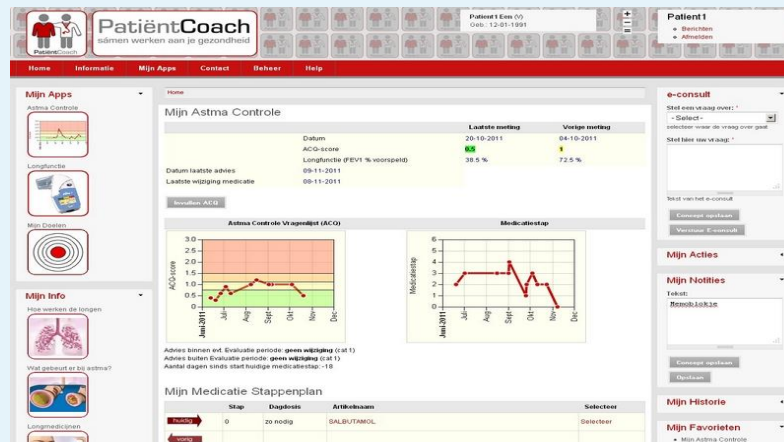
PatiëntCoach
sámen werken aan je gezondheid
PatiëntCoach

Patient1 Een (V)
Geb.: 12-01-1991

Patient1
Berichten
Afmelden

Home Informatie Mijn Apps Contact Beheer Help

Mijn Apps
Astma Controle
Longfunctie
Mijn Doelen

Mijn Info
Hoe werken de longen
Wat gebeurt er bij astma?
Longmedicinen

Home

Mijn Astma Controle

| | | Laatste meting | Vorige meting |
|---|---|---|---|
| | Datum | 20-10-2011 | 04-10-2011 |
| | ACQ-score | 0,5 | 1 |
| | Longfunctie (FEV1 % voorspeld) | 38.5 % | 72.5 % |
| Datum laatste advies | 09-11-2011 | | |
| Laatste wijziging medicatie | 08-11-2011 | | |

Invullen ACQ

Astma Controle Vragenlijst (ACQ)
ACQ-score
3.0
2.5
2.0
1.5
1.0
0.5
0.0
Juni 2011 Juli Aug Sept Okt Nov Dec

Medicatiestap
Medicatiestap
6
5
4
3
2
1
0
Juni 2011 Juli Aug Sept Okt Nov Dec

Advies binnen evt. Evaluatie periode: geen wijziging (cat 1)
Advies buiten Evaluatie periode: geen wijziging (cat 1)
Aantal dagen sinds start huidige medicatiestap: -18

Mijn Medicatie Stappenplan

| | Stap | Dagdosis | Artikelnaam | Selecteer |
|---|---|---|---|---|
| huidig | 0 | zo nodig | SALBUTAMOL | Selecteer |
| vorig | | | | |

e-consult
Stel een vraag over: *
- Select -
selecteer waar de vraag over gaat
Stel hier uw vraag: *
Tekst van het e-consult
Concept opslaan
Verstuur E-consult

Mijn Acties

Mijn Notities
Tekst:
Memoblokje
Concept opslaan
Opslaan

Mijn Historie

Mijn Favorieten
Mijn Astma Controle